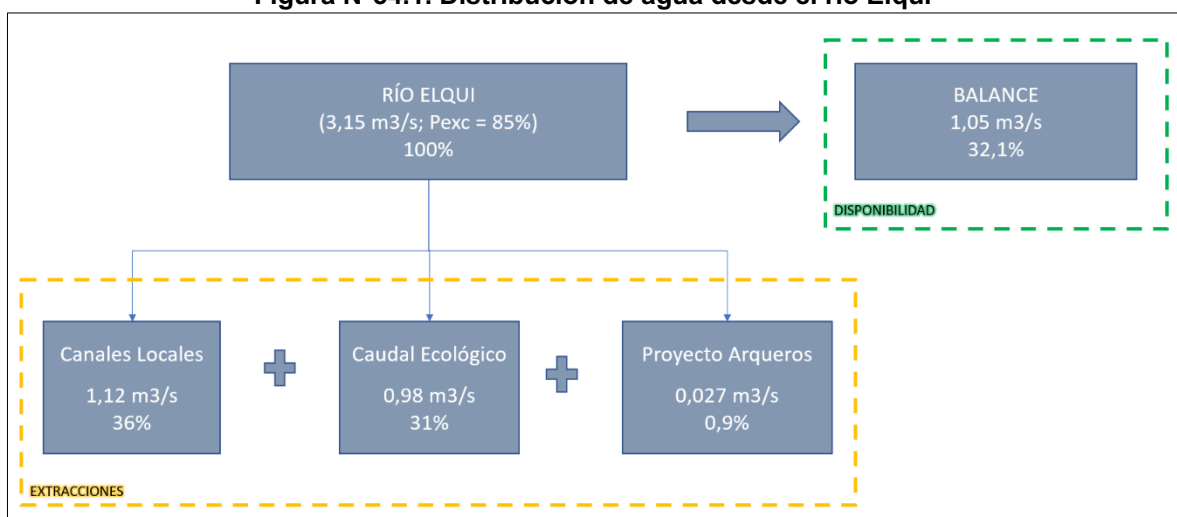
Figura N°04.1. Distribución de agua desde el río Elqui

RÍO ELQUI
(3,15 m3/s; Pexc = 85%)
100%

BALANCE
1,05 m3/s
32,1%

DISPONIBILIDAD

Canales Locales
1,12 m3/s
36%

Caudal Ecológico
0,98 m3/s
31%

Proyecto Arqueros
0,027 m3/s
0,9%

EXTRACCIONES